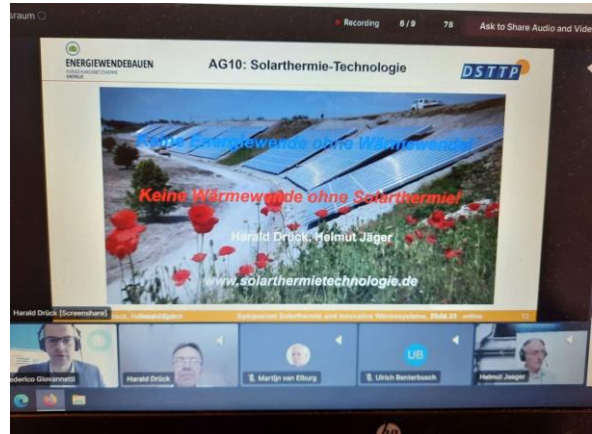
raum

Recording 6 / 9 78 Ask to Share Audio and Vide

ENERGIEWENDEBAUEN

AG10: Solarthermie-Technologie

DSTTP

Keine Energiewende ohne Wärmewende!

Keine Wärmewende ohne Solarthermie!

Harald Drück, Helmut Jäger

www.solarthermietechnologie.de

Harald Drück [Screenshare]

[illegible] Symposium Solarthermie und innovative Wärmesysteme, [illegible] online

ederico Giovannetti

Harald Drück

Martijn van Elburg

UB

Ulrich Benterbusch

Helmut Jäger